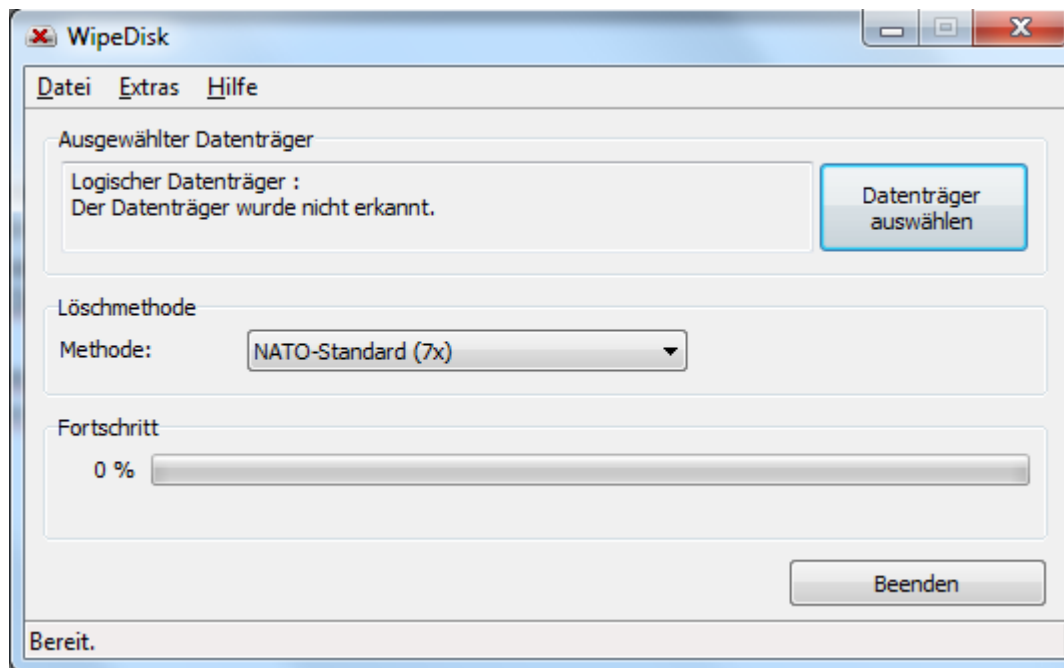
WipeDisk

Datei Extras Hilfe

Ausgewählter Datenträger

Logischer Datenträger :
Der Datenträger wurde nicht erkannt.

Datenträger auswählen

Löschmethode

Methode: NATO-Standard (7x)

Fortschritt

0 %

Beenden

Bereit.